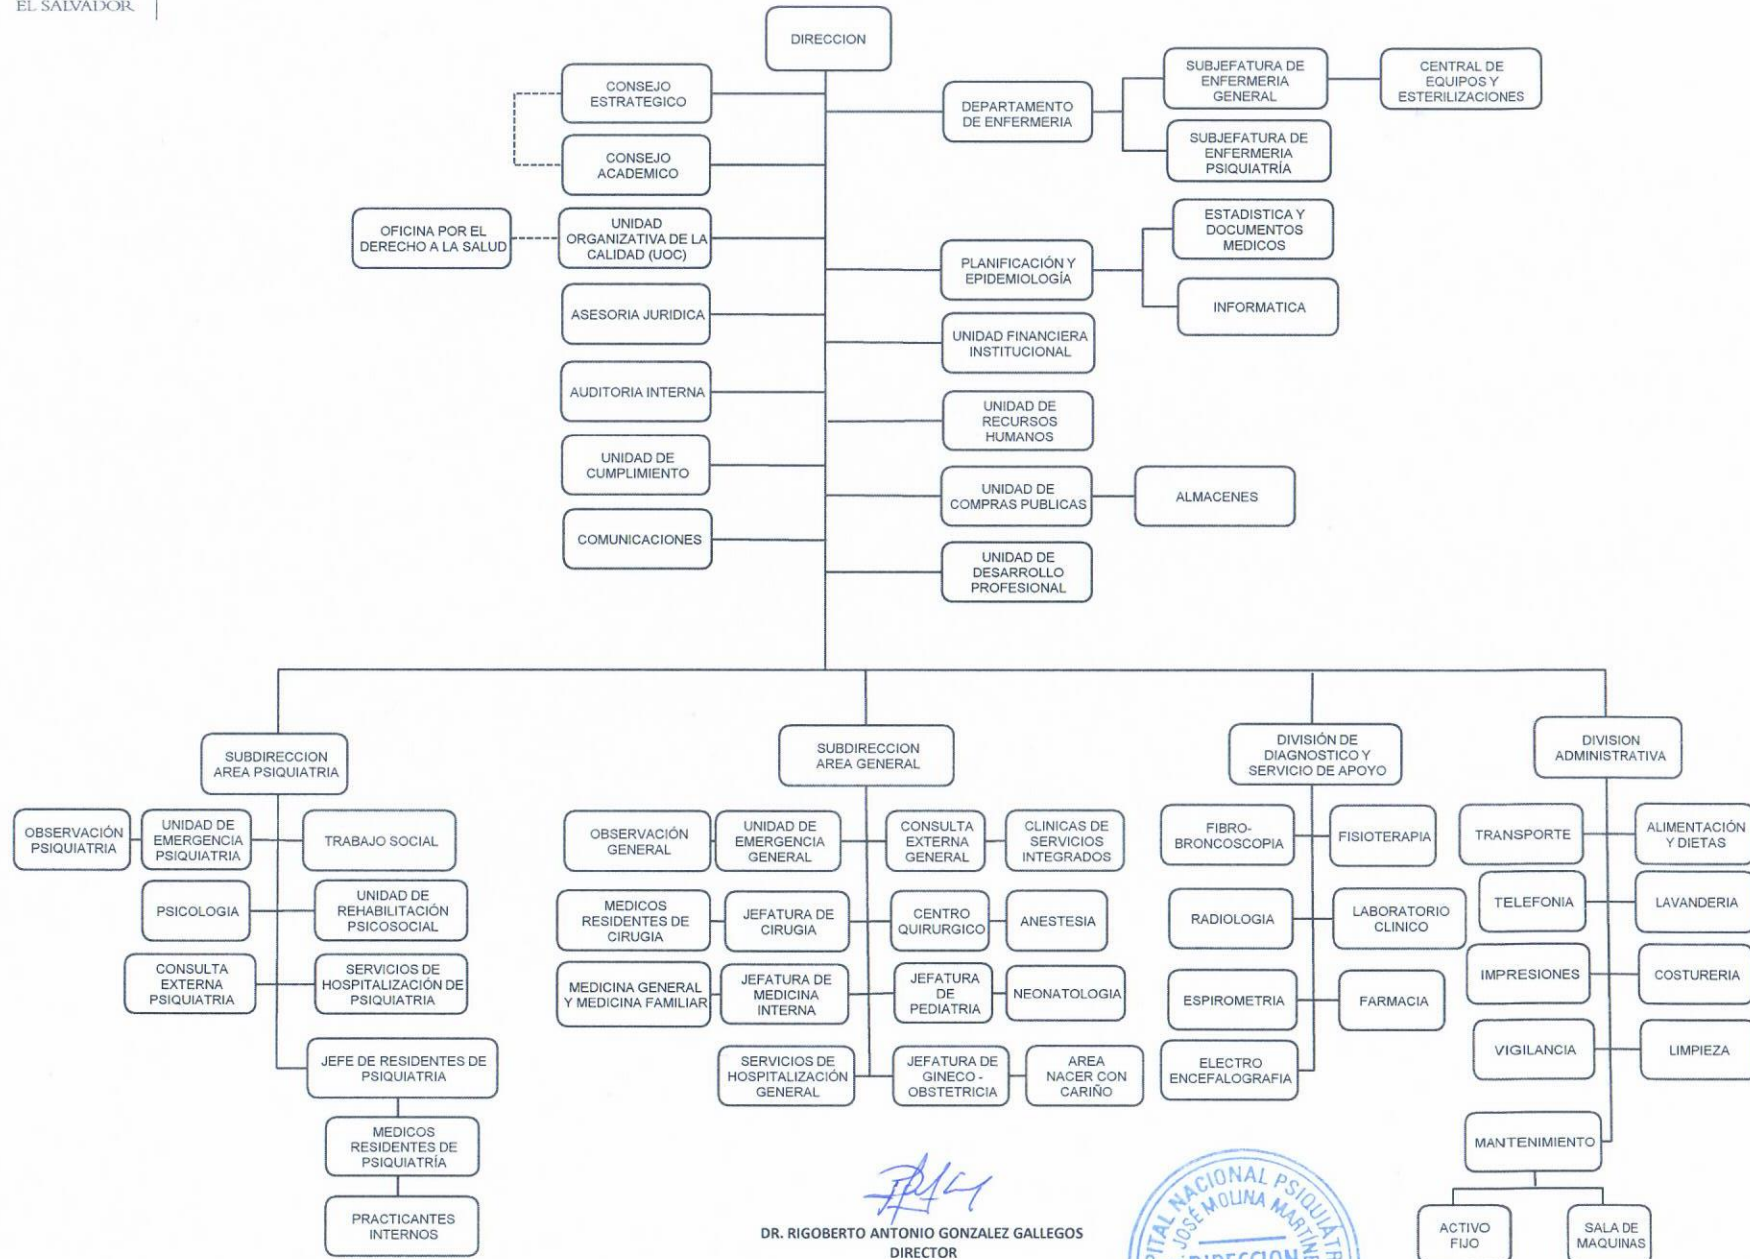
EL SALVADOR

DIRECCION

CONSEJO ESTRATEGICO

CONSEJO ACADEMICO

OFICINA POR EL DERECHO A LA SALUD

UNIDAD ORGANIZATIVA DE LA CALIDAD (UOC)

ASESORIA JURIDICA

AUDITORIA INTERNA

UNIDAD DE CUMPLIMIENTO

COMUNICACIONES

DEPARTAMENTO DE ENFERMERIA

SUBJEFATURA DE ENFERMERIA GENERAL

CENTRAL DE EQUIPOS Y ESTERILIZACIONES

SUBJEFATURA DE ENFERMERIA PSIQUIATRÍA

PLANIFICACIÓN Y EPIDEMIOLOGÍA

ESTADISTICA Y DOCUMENTOS MEDICOS

INFORMATICA

UNIDAD FINANCIERA INSTITUCIONAL

UNIDAD DE RECURSOS HUMANOS

UNIDAD DE COMPRAS PUBLICAS

ALMACENES

UNIDAD DE DESARROLLO PROFESIONAL

SUBDIRECCION AREA PSIQUIATRIA

OBSERVACIÓN PSIQUIATRIA

UNIDAD DE EMERGENCIA PSIQUIATRIA

TRABAJO SOCIAL

PSICOLOGIA

UNIDAD DE REHABILITACIÓN PSICOSOCIAL

CONSULTA EXTERNA PSIQUIATRIA

SERVICIOS DE HOSPITALIZACIÓN DE PSIQUIATRIA

JEFE DE RESIDENTES DE PSIQUIATRIA

MEDICOS RESIDENTES DE PSIQUIATRÍA

PRACTICANTES INTERNOS

SUBDIRECCION AREA GENERAL

OBSERVACIÓN GENERAL

UNIDAD DE EMERGENCIA GENERAL

CONSULTA EXTERNA GENERAL

CLINICAS DE SERVICIOS INTEGRADOS

MEDICOS RESIDENTES DE CIRUGIA

JEFATURA DE CIRUGIA

CENTRO QUIRURGICO

ANESTESIA

MEDICINA GENERAL Y MEDICINA FAMILIAR

JEFATURA DE MEDICINA INTERNA

JEFATURA DE PEDIATRIA

NEONATOLOGIA

SERVICIOS DE HOSPITALIZACIÓN GENERAL

JEFATURA DE GINECO - OBSTETRICIA

AREA NACER CON CARIÑO

DIVISIÓN DE DIAGNOSTICO Y SERVICIO DE APOYO

FIBRO-BRONCOSCOPIA

FISIOTERAPIA

RADIOLOGIA

LABORATORIO CLINICO

ESPIROMETRIA

FARMACIA

ELECTRO ENCEFALOGRAFIA

DIVISION ADMINISTRATIVA

TRANSPORTE

ALIMENTACIÓN Y DIETAS

TELEFONIA

LAVANDERIA

IMPRESIONES

COSTURERIA

VIGILANCIA

LIMPIEZA

MANTENIMIENTO

ACTIVO FIJO

SALA DE MAQUINAS

DR. RIGOBERTO ANTONIO GONZALEZ GALLEGOS
DIRECTOR

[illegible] NACIONAL PSIQUIATR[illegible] JOSÉ MOLINA MARTIN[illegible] DIRECCION